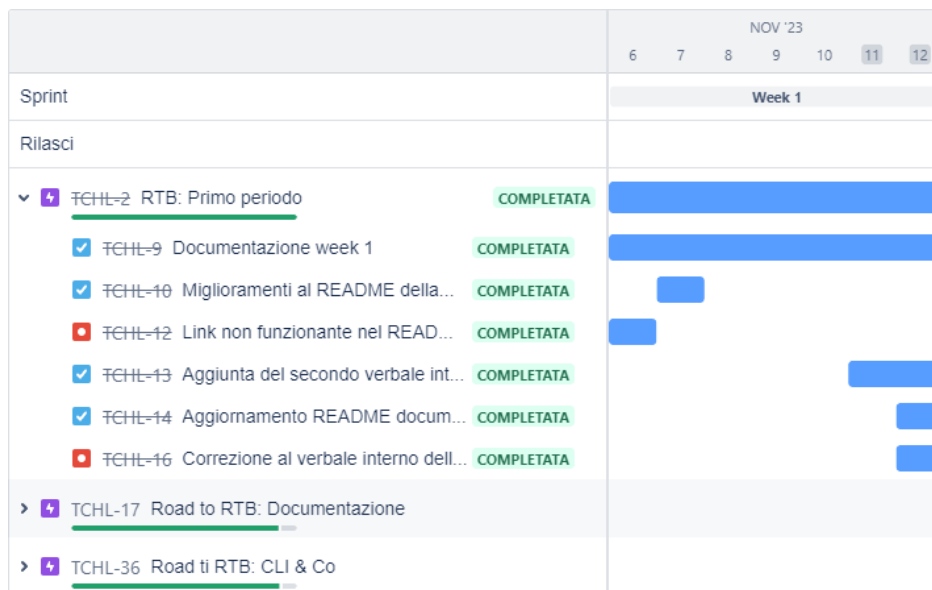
NOV '23
6 7 8 9 10 11 12

Sprint
Week 1

Rilasci

TCHL-2 RTB: Primo periodo COMPLETATA

TCHL-9 Documentazione week 1 COMPLETATA

TCHL-10 Miglioramenti al README della... COMPLETATA

TCHL-12 Link non funzionante nel READ... COMPLETATA

TCHL-13 Aggiunta del secondo verbale int... COMPLETATA

TCHL-14 Aggiornamento README docum... COMPLETATA

TCHL-16 Correzione al verbale interno dell... COMPLETATA

TCHL-17 Road to RTB: Documentazione

TCHL-36 Road ti RTB: CLI & Co